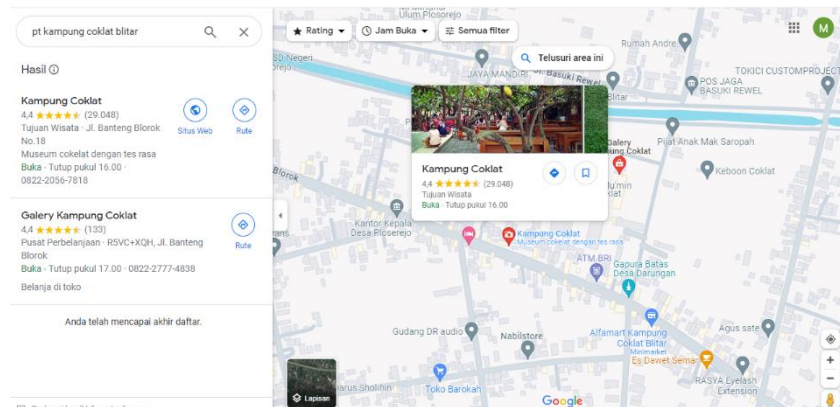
pt kampung coklat blitar

Hasil

Kampung Coklat
4,4 ★★★★★ (29.048)
Tujuan Wisata · Jl. Banteng Blorok No.18
Museum cokelat dengan tes rasa
Buka · Tutup pukul 16.00 · 0822-2056-7818

Situs Web
Rute

Galery Kampung Coklat
4,4 ★★★★★ (133)
Pusat Perbelanjaan · R5VC+XQH, Jl. Banteng Blorok
Buka · Tutup pukul 17.00 · 0822-2777-4838
Belanja di toko

Rute

Anda telah mencapai akhir daftar.

Rating
Jam Buka
Semua filter
Telusuri area ini

Kampung Coklat
4,4 ★★★★★ (29.048)
Tujuan Wisata
Buka · Tutup pukul 16.00

Ulum Plosorejo
SD Negeri
JAYA MANDIRI
Rumah Andre
POS JAGA BASUKI REWEL
TOKICI CUSTOMPROJECT
Blitar
Galery
Pijat Anak Mak Saropah
Keboon Coklat
Blorok
Kantor Kepala Desa Plosorejo
Kampung Coklat
Museum cokelat dengan tes rasa
ATM BRI
Gapura Batas Desa Darungan
Gudang DR audio
Nabilstore
Alfamart Kampung Coklat Blitar
Minimarket
Agus sate
Es Dawet Semar
RASYA Eyelash Extension
Toko Barokah
Lapisan
Google